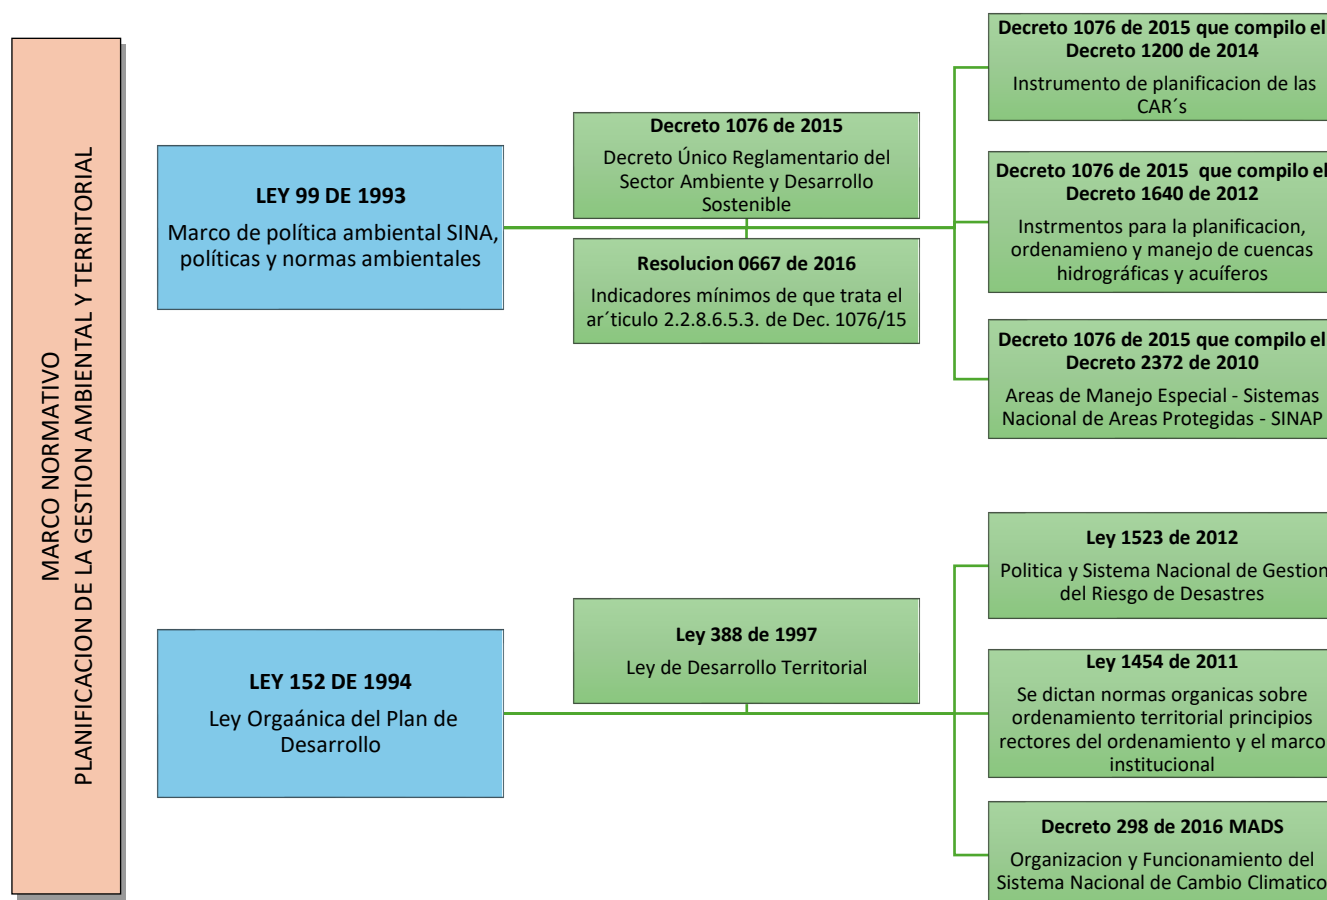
MARCO NORMATIVO
PLANIFICACION DE LA GESTION AMBIENTAL Y TERRITORIAL

LEY 99 DE 1993
Marco de política ambiental SINA, políticas y normas ambientales

Decreto 1076 de 2015
Decreto Único Reglamentario del Sector Ambiente y Desarrollo Sostenible

Resolucion 0667 de 2016
Indicadores mínimos de que trata el ar´ticulo 2.2.8.6.5.3. de Dec. 1076/15

Decreto 1076 de 2015 que compilo el Decreto 1200 de 2014
Instrumento de planificacion de las CAR´s

Decreto 1076 de 2015 que compilo el Decreto 1640 de 2012
Instrmentos para la planificacion, ordenamieno y manejo de cuencas hidrográficas y acuíferos

Decreto 1076 de 2015 que compilo el Decreto 2372 de 2010
Areas de Manejo Especial - Sistemas Nacional de Areas Protegidas - SINAP

LEY 152 DE 1994
Ley Orgaánica del Plan de Desarrollo

Ley 388 de 1997
Ley de Desarrollo Territorial

Ley 1523 de 2012
Politica y Sistema Nacional de Gestion del Riesgo de Desastres

Ley 1454 de 2011
Se dictan normas organicas sobre ordenamiento territorial principios rectores del ordenamiento y el marco institucional

Decreto 298 de 2016 MADS
Organizacion y Funcionamiento del Sistema Nacional de Cambio Climatico